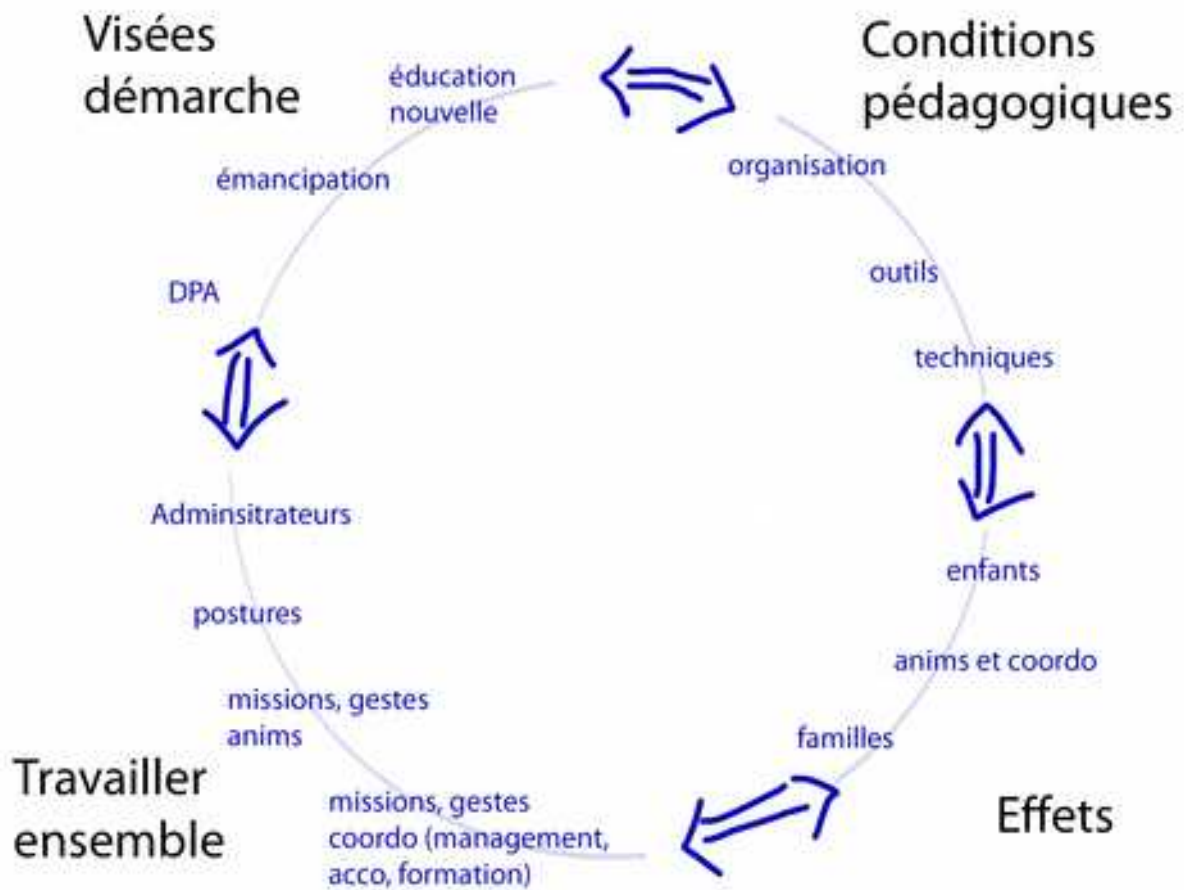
Visées démarche

éducation nouvelle

émancipation

DPA

Conditions pédagogiques

organisation

outils

techniques

enfants

anims et coordo

familles

Effets

Adminsitrateurs

postures

missions, gestes anims

missions, gestes coordo (management, acco, formation)

Travailler ensemble